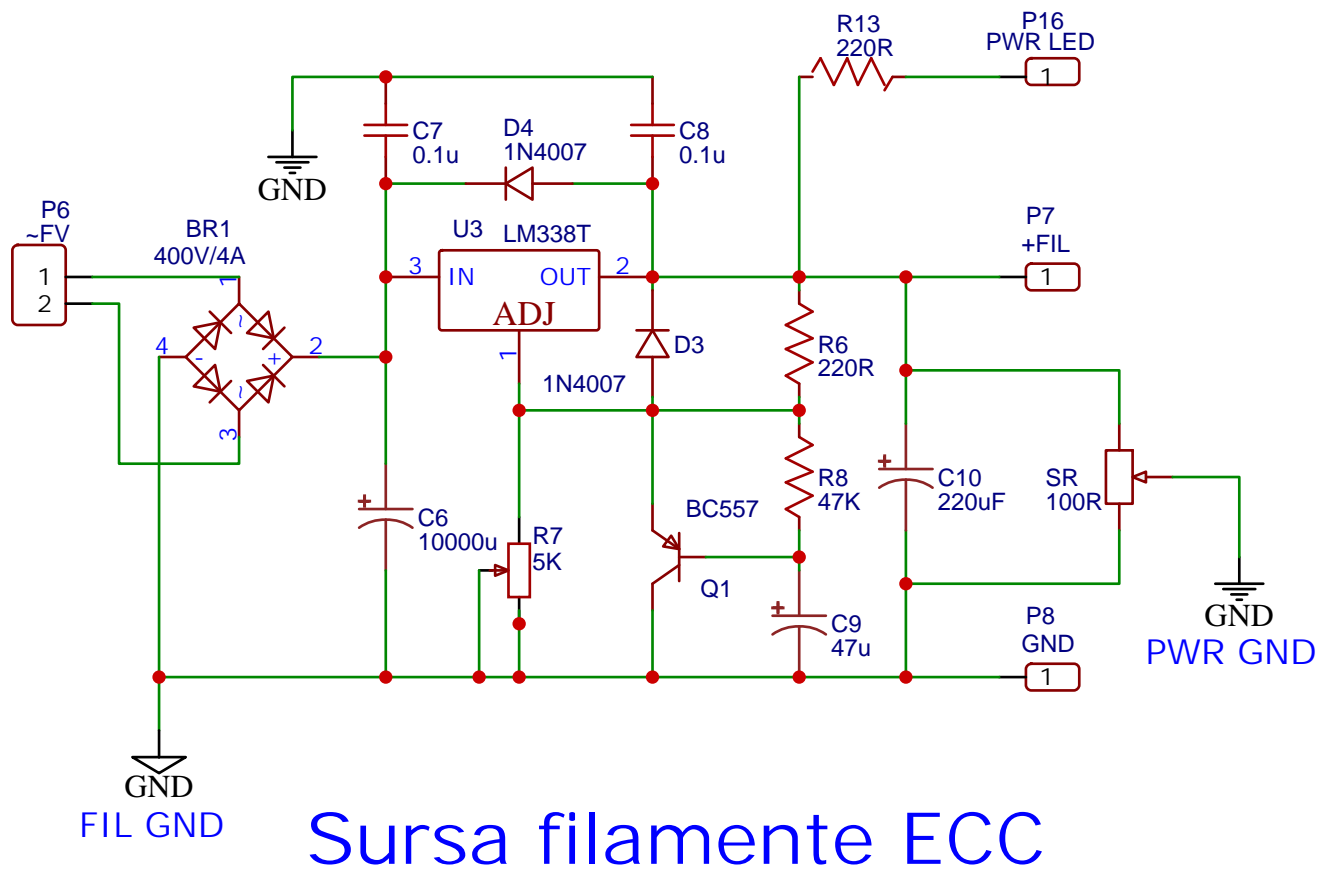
R13
220R
P16
PWR LED
1
C7
0.1u
D4
1N4007
C8
0.1u
GND
P6
~FV
1
2
BR1
400V/4A
1
~
-
+
~
4
2
3
U3
LM338T
3
IN
OUT
2
ADJ
1
D3
1N4007
P7
+FIL
1
R6
220R
R8
47K
C10
220uF
SR
100R
C6
10000u
R7
5K
BC557
Q1
C9
47u
P8
GND
1
GND
PWR GND
GND
FIL GND
Sursa filamente ECC